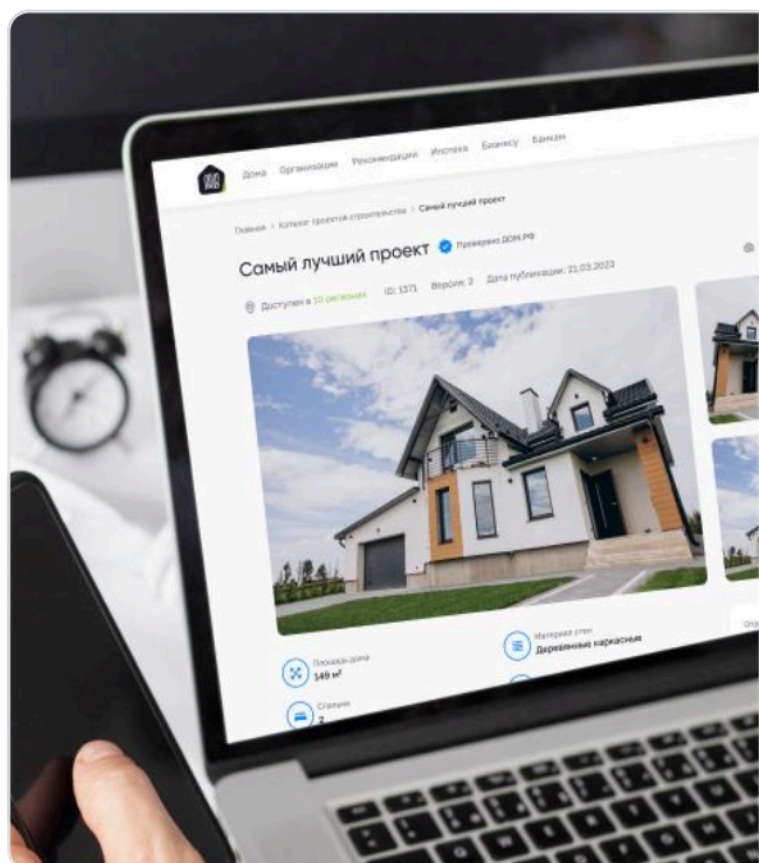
Дома Организации Рекомендации Ипотека Бизнесу Банкам

Главная > Каталог проектов строительства > Самый лучший проект

Самый лучший проект Проверено ДОМ.РФ

Доступен в 10 регионах ID: 3371 Версия: 2 Дата публикации: 21.03.2023

Площадь дома
149 м²

Материал стен
Деревянные каркасные

Спальни
2

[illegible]